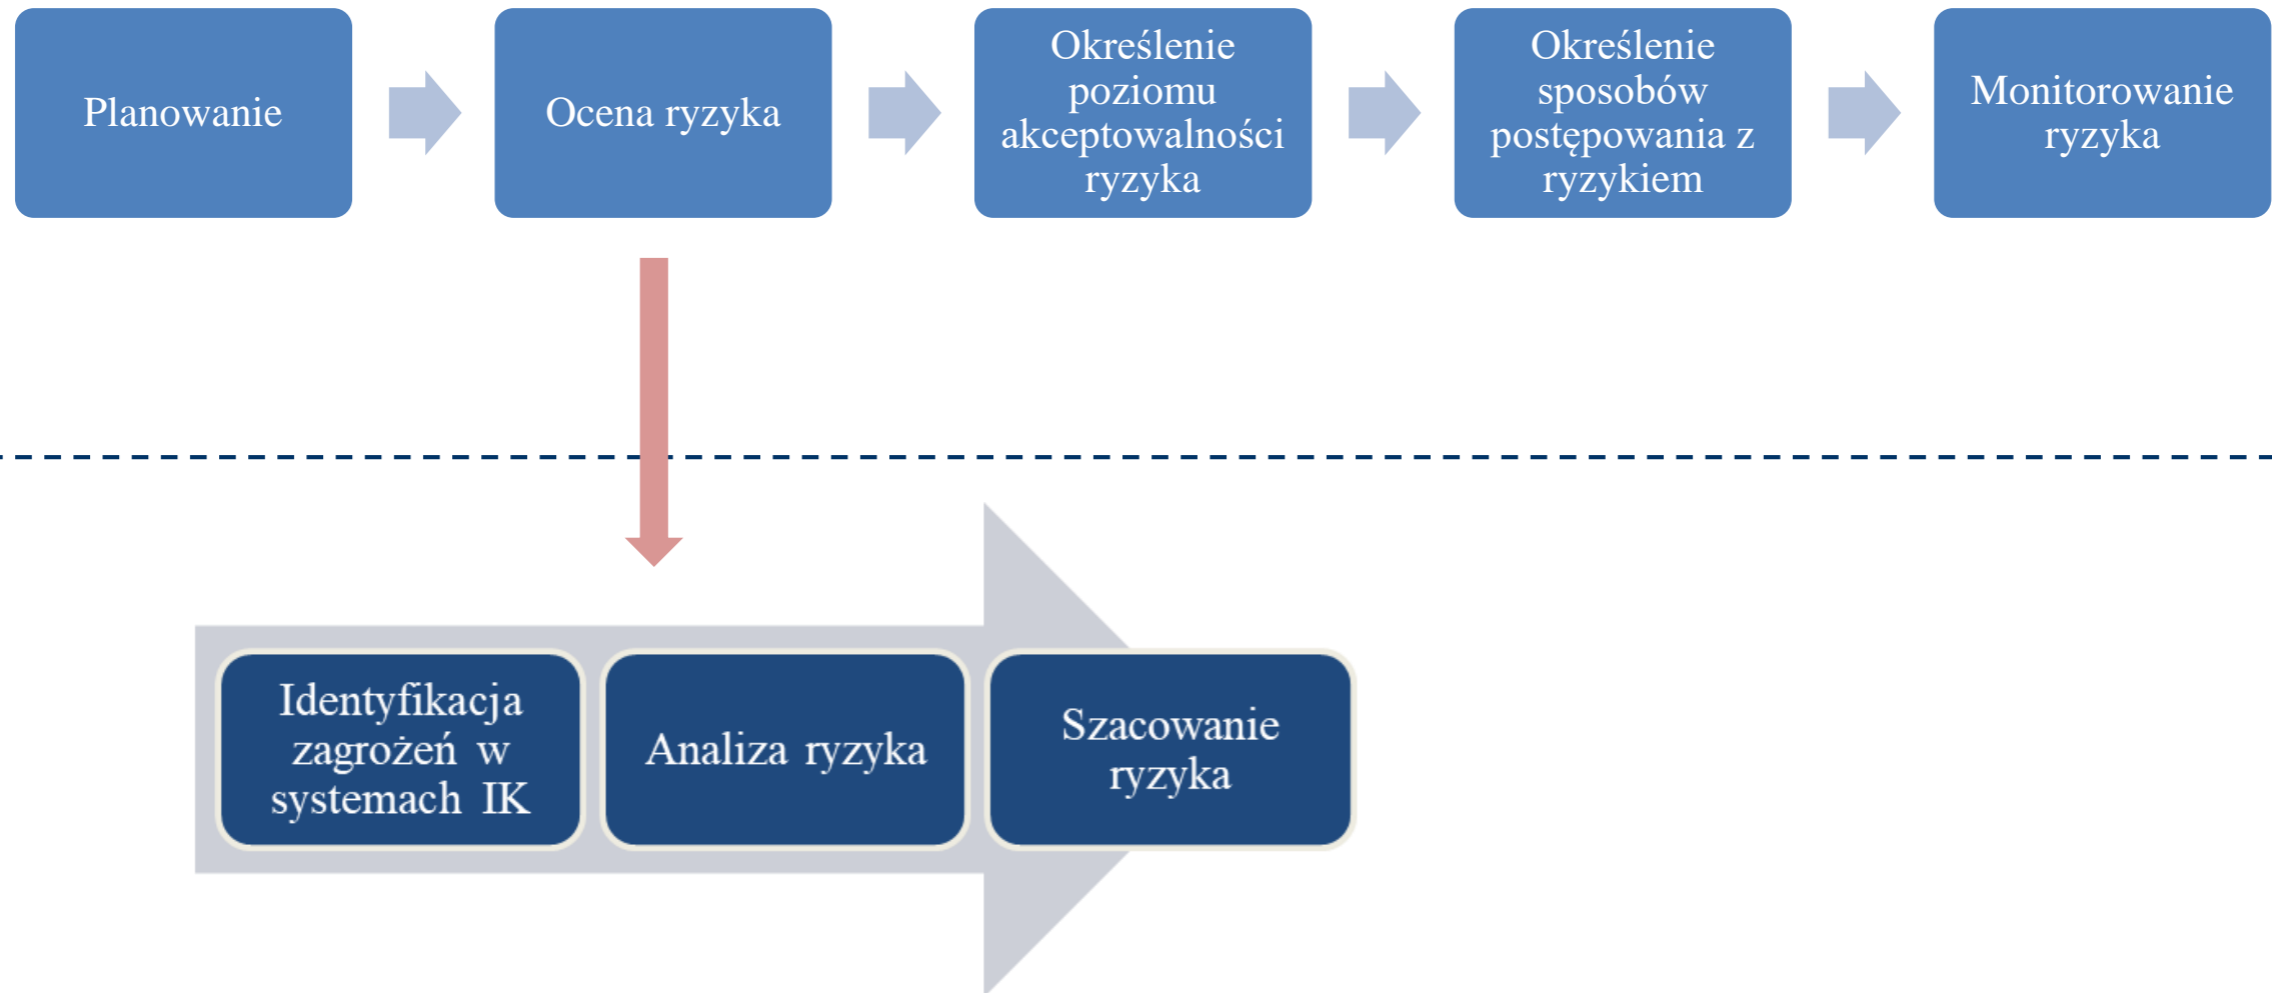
Planowanie

Ocena ryzyka

Określenie poziomu akceptowalności ryzyka

Określenie sposobów postępowania z ryzykiem

Monitorowanie ryzyka

Identyfikacja zagrożeń w systemach IK

Analiza ryzyka

Szacowanie ryzyka